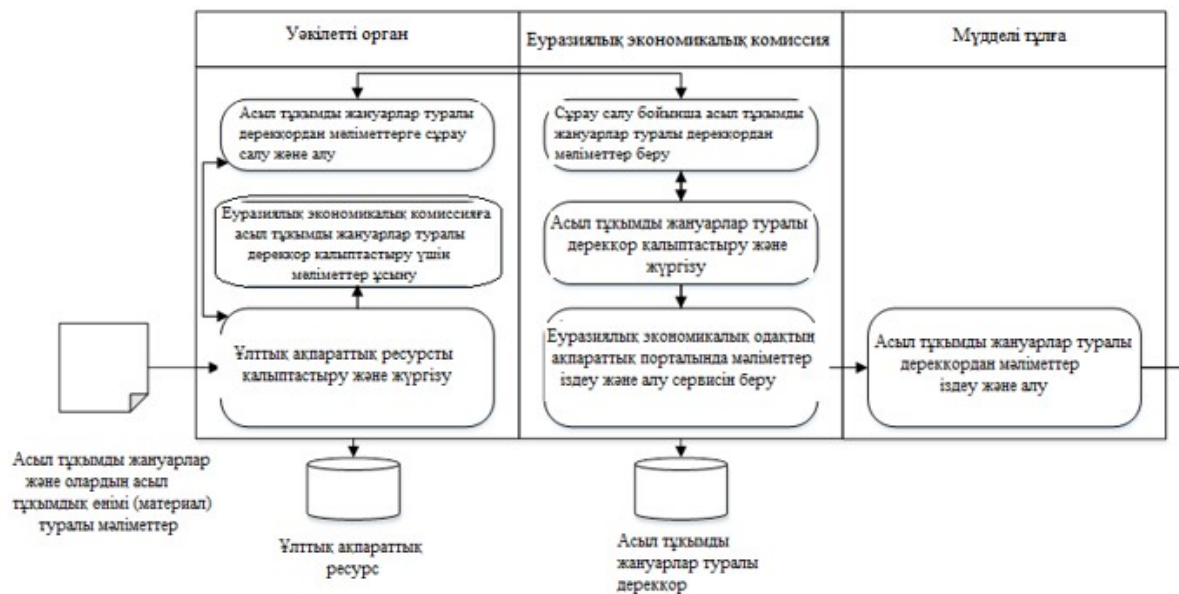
Уәкілетті орган

Еуразиялық экономикалық комиссия

Мүдделі тұлға

Асыл тұқымды жануарлар туралы дерекқордан мәліметтерге сұрау салу және алу

Еуразиялық экономикалық комиссияға асыл тұқымды жануарлар туралы дерекқор қалыптастыру үшін мәліметтер ұсыну

Ұлттық ақпараттық ресурсты қалыптастыру және жүргізу

Сұрау салу бойынша асыл тұқымды жануарлар туралы дерекқордан мәліметтер беру

Асыл тұқымды жануарлар туралы дерекқор қалыптастыру және жүргізу

Еуразиялық экономикалық одақтың ақпараттық порталында мәліметтер іздеу және алу сервисін беру

Асыл тұқымды жануарлар туралы дерекқордан мәліметтер іздеу және алу

Асыл тұқымды жануарлар және олардың асыл тұқымдық өнімі (материал) туралы мәліметтер

Ұлттық ақпараттық ресурс

Асыл тұқымды жануарлар туралы дерекқор